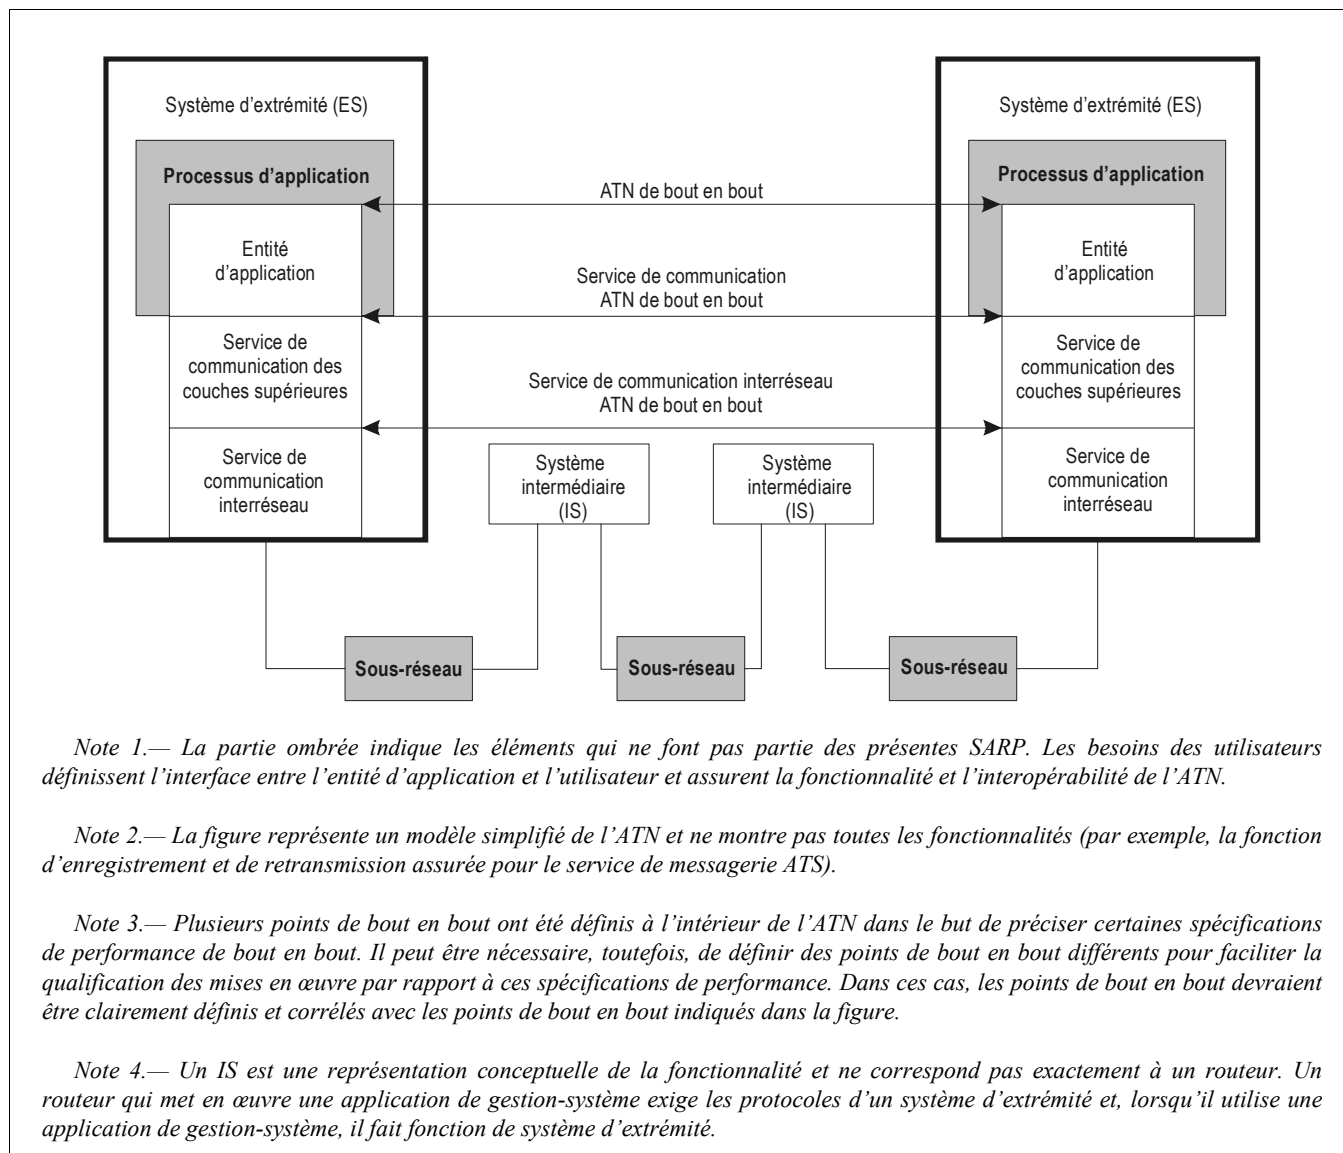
Système d'extrémité (ES)

Processus d'application

Entité d'application

Service de communication des couches supérieures

Service de communication interréseau

Système d'extrémité (ES)

Processus d'application

Entité d'application

Service de communication des couches supérieures

Service de communication interréseau

ATN de bout en bout

Service de communication
ATN de bout en bout

Service de communication interréseau
ATN de bout en bout

Système intermédiaire (IS)

Système intermédiaire (IS)

Sous-réseau

Sous-réseau

Sous-réseau

Note 1.— La partie ombrée indique les éléments qui ne font pas partie des présentes SARP. Les besoins des utilisateurs définissent l'interface entre l'entité d'application et l'utilisateur et assurent la fonctionnalité et l'interopérabilité de l'ATN.

Note 2.— La figure représente un modèle simplifié de l'ATN et ne montre pas toutes les fonctionnalités (par exemple, la fonction d'enregistrement et de retransmission assurée pour le service de messagerie ATS).

Note 3.— Plusieurs points de bout en bout ont été définis à l'intérieur de l'ATN dans le but de préciser certaines spécifications de performance de bout en bout. Il peut être nécessaire, toutefois, de définir des points de bout en bout différents pour faciliter la qualification des mises en œuvre par rapport à ces spécifications de performance. Dans ces cas, les points de bout en bout devraient être clairement définis et corrélés avec les points de bout en bout indiqués dans la figure.

Note 4.— Un IS est une représentation conceptuelle de la fonctionnalité et ne correspond pas exactement à un routeur. Un routeur qui met en œuvre une application de gestion-système exige les protocoles d'un système d'extrémité et, lorsqu'il utilise une application de gestion-système, il fait fonction de système d'extrémité.